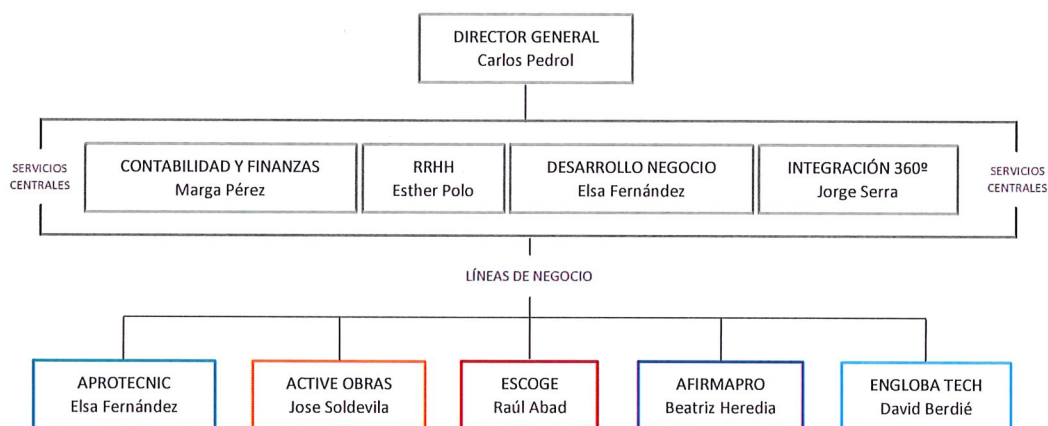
DIRECTOR GENERAL
Carlos Pedrol

SERVICIOS CENTRALES

CONTABILIDAD Y FINANZAS
Marga Pérez

RRHH
Esther Polo

DESARROLLO NEGOCIO
Elsa Fernández

INTEGRACIÓN 360º
Jorge Serra

SERVICIOS CENTRALES

LÍNEAS DE NEGOCIO

APROTECNIC
Elsa Fernández

ACTIVE OBRAS
Jose Soldevila

ESCOGE
Raúl Abad

AFIRMAPRO
Beatriz Heredia

ENGLOBA TECH
David Berdié